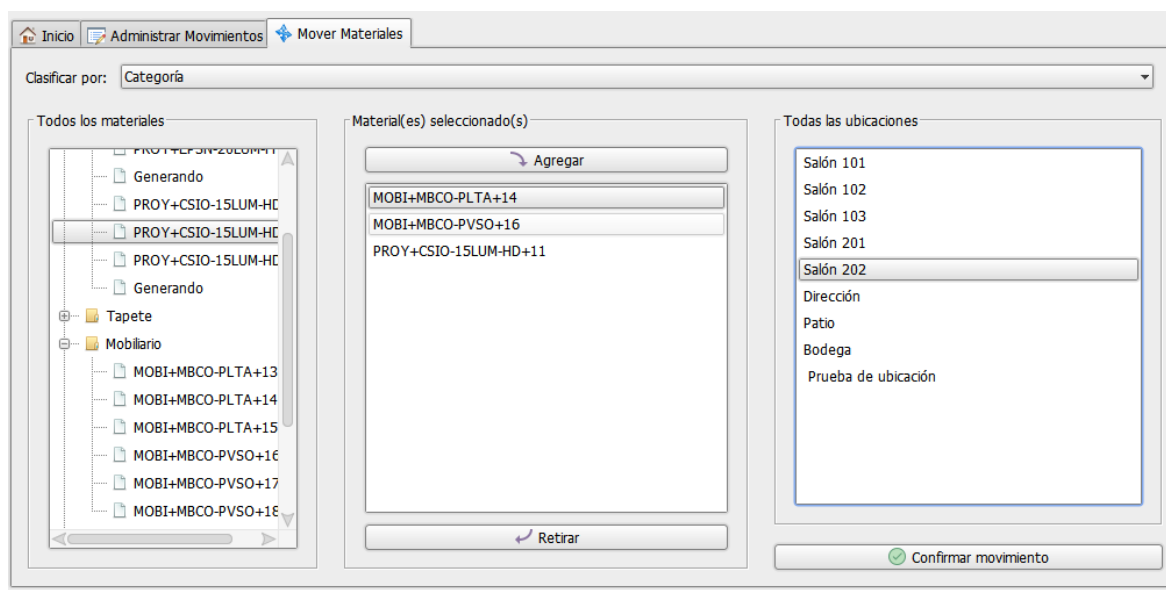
Inicio | Administrar Movimientos | Mover Materiales

Clasificar por: Categoría

Todos los materiales

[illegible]
Generando
PROY+CSIO-15LUM-HD
PROY+CSIO-15LUM-HD
PROY+CSIO-15LUM-HD
Generando
Tapete
Mobiliario
MOBI+MBCO-PLTA+13
MOBI+MBCO-PLTA+14
MOBI+MBCO-PLTA+15
MOBI+MBCO-PVSO+16
MOBI+MBCO-PVSO+17
MOBI+MBCO-PVSO+18

Material(es) seleccionado(s)

Agregar

MOBI+MBCO-PLTA+14
MOBI+MBCO-PVSO+16
PROY+CSIO-15LUM-HD+11

Retirar

Todas las ubicaciones

Salón 101
Salón 102
Salón 103
Salón 201
Salón 202
Dirección
Patio
Bodega
Prueba de ubicación

Confirmar movimiento